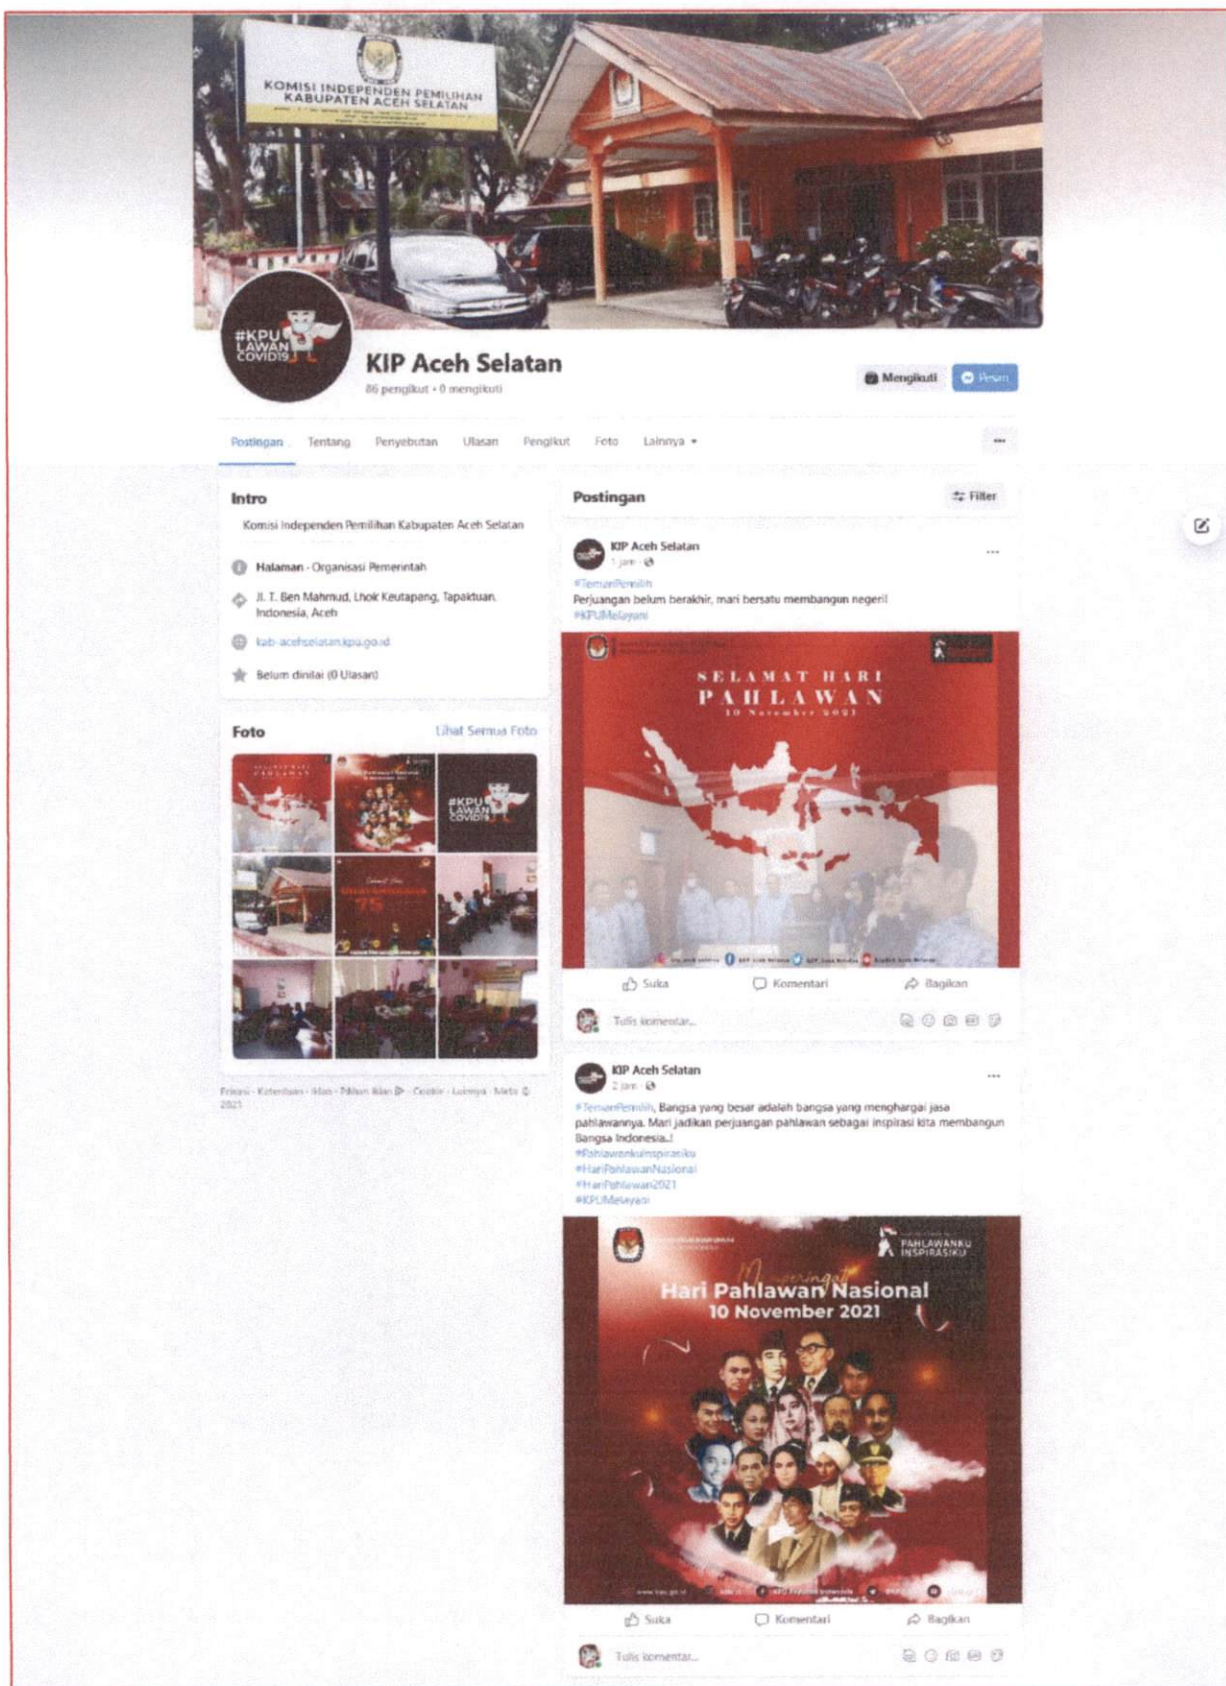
KOMISI INDEPENDEN PEMILIHAN KABUPATEN ACEH SELATAN

#KPU LAWAN COVID19

KIP Aceh Selatan

86 pengikut • 0 mengikuti

Mengikuti

Pesan

Postingan Tentang Penyebutan Ulasan Pengikut Foto Lainnya ▾

...

Intro

Komisi Independen Pemilihan Kabupaten Aceh Selatan

Halaman · Organisasi Pemerintah

Jl. T. Ben Mahmud, Lhok Keutapang, Tapaktuan, Indonesia, Aceh

kab-acehselatan.kpu.go.id

Belum dinilai (0 Ulasan)

Foto

Lihat Semua Foto

Privasi · Ketentuan · Iklan · Pilihan Iklan · Cookie · Lainnya · Meta © 2021

Postingan

Filter

KIP Aceh Selatan

1 jam ·

#TemanPemilih

Perjuangan belum berakhir, mari bersatu membangun negeri!

#KPUMelayani

SELAMAT HARI PAHLAWAN

10 November 2021

Suka Komentari Bagikan

Tulis komentar...

KIP Aceh Selatan

2 jam ·

#TemanPemilih, Bangsa yang besar adalah bangsa yang menghargai jasa pahlawannya. Mari jadikan perjuangan pahlawan sebagai inspirasi kita membangun Bangsa Indonesia..!

#Pahlawankuinspirasiku

#HariPahlawanNasional

#HariPahlawan2021

#KPUMelayani

PAHLAWANKU INSPIRASIKU

Memperingati

Hari Pahlawan Nasional

10 November 2021

www.kpu.go.id

Suka Komentari Bagikan

Tulis komentar...